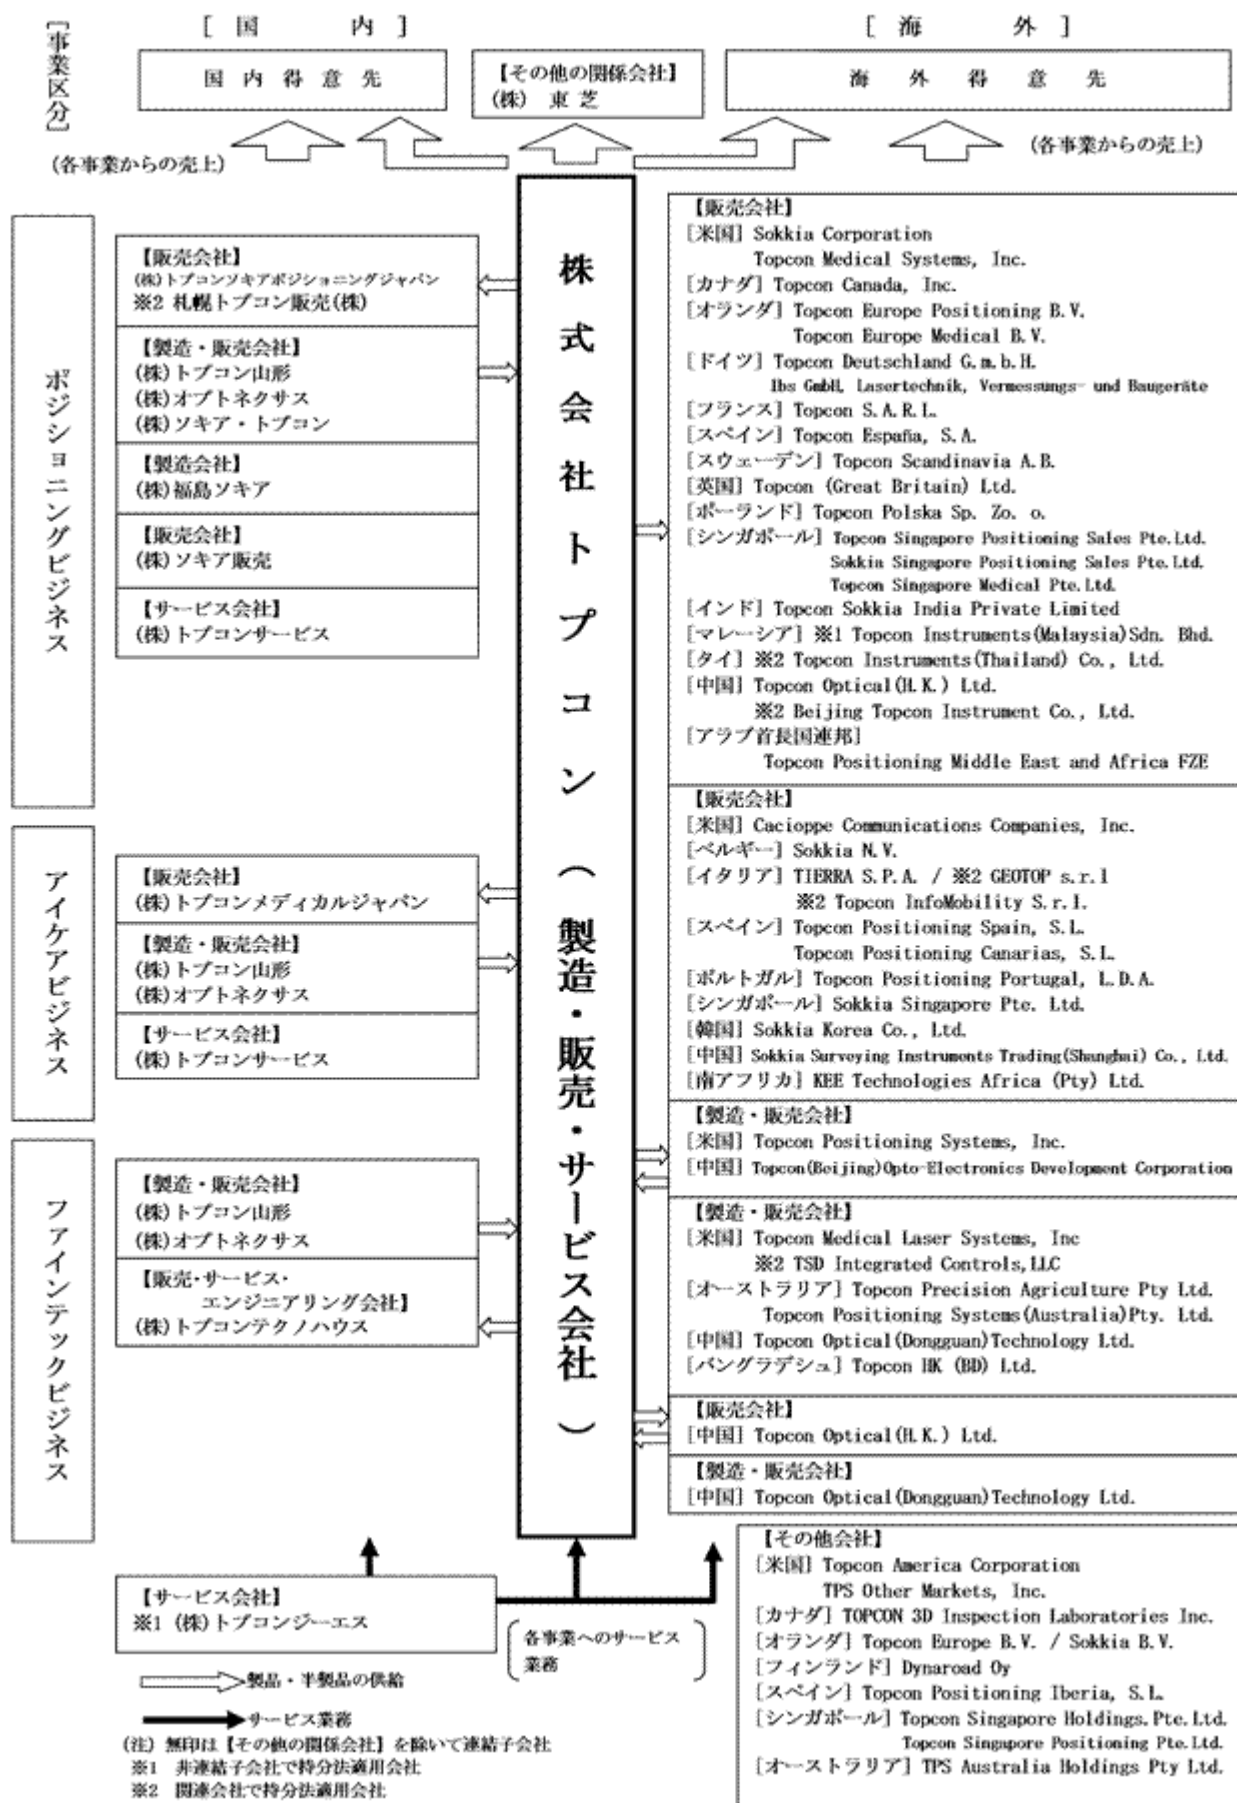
[事業区分]

[ 国 内 ]

国内得意先

【その他の関係会社】
(株) 東芝

[ 海 外 ]

海外得意先

(各事業からの売上)

(各事業からの売上)

株式会社トプコン(製造・販売・サービス会社)

ポジショニングビジネス

【販売会社】
(株)トプコンソキアポジショニングジャパン
※2 札幌トプコン販売(株)

【製造・販売会社】
(株)トプコン山形
(株)オプトネクサス
(株)ソキア・トプコン

【製造会社】
(株)福島ソキア

【販売会社】
(株)ソキア販売

【サービス会社】
(株)トプコンサービス

アイケアビジネス

【販売会社】
(株)トプコンメディカルジャパン

【製造・販売会社】
(株)トプコン山形
(株)オプトネクサス

【サービス会社】
(株)トプコンサービス

ファインテックビジネス

【製造・販売会社】
(株)トプコン山形
(株)オプトネクサス

【販売・サービス・エンジニアリング会社】
(株)トプコンテクノハウス

【サービス会社】
※1 (株)トプコンジーエス

各事業へのサービス業務

製品・半製品の供給

サービス業務

(注) 無印は【その他の関係会社】を除いて連結子会社
※1 非連結子会社で持分法適用会社
※2 関連会社で持分法適用会社

【販売会社】
[米国] Sokkia Corporation
Topcon Medical Systems, Inc.
[カナダ] Topcon Canada, Inc.
[オランダ] Topcon Europe Positioning B.V.
Topcon Europe Medical B.V.
[ドイツ] Topcon Deutschland G.m.b.H.
Ibs GmbH, Lasertechnik, Vermessungs- und Baugeräte
[フランス] Topcon S.A.R.L.
[スペイン] Topcon España, S.A.
[スウェーデン] Topcon Scandinavia A.B.
[英国] Topcon (Great Britain) Ltd.
[ポーランド] Topcon Polska Sp. Zo. o.
[シンガポール] Topcon Singapore Positioning Sales Pte.Ltd.
Sokkia Singapore Positioning Sales Pte.Ltd.
Topcon Singapore Medical Pte.Ltd.
[インド] Topcon Sokkia India Private Limited
[マレーシア] ※1 Topcon Instruments(Malaysia)Sdn. Bhd.
[タイ] ※2 Topcon Instruments(Thailand) Co., Ltd.
[中国] Topcon Optical(H.K.) Ltd.
※2 Beijing Topcon Instrument Co., Ltd.
[アラブ首長国連邦]
Topcon Positioning Middle East and Africa FZE

【販売会社】
[米国] Cacioppe Communications Companies, Inc.
[ベルギー] Sokkia N.V.
[イタリア] TIERRA S.P.A. / ※2 GEOTOP s.r.l
※2 Topcon InfoMobility S.r.l.
[スペイン] Topcon Positioning Spain, S.L.
Topcon Positioning Canarias, S.L.
[ポルトガル] Topcon Positioning Portugal, L.D.A.
[シンガポール] Sokkia Singapore Pte. Ltd.
[韓国] Sokkia Korea Co., Ltd.
[中国] Sokkia Surveying Instruments Trading(Shanghai) Co., Ltd.
[南アフリカ] KEE Technologies Africa (Pty) Ltd.

【製造・販売会社】
[米国] Topcon Positioning Systems, Inc.
[中国] Topcon(Beijing)Opto-Electronics Development Corporation

【製造・販売会社】
[米国] Topcon Medical Laser Systems, Inc
※2 TSD Integrated Controls,LLC
[オーストラリア] Topcon Precision Agriculture Pty Ltd.
Topcon Positioning Systems(Australia)Pty. Ltd.
[中国] Topcon Optical(Dongguan)Technology Ltd.
[バングラデシュ] Topcon HK (BD) Ltd.

【販売会社】
[中国] Topcon Optical(H.K.) Ltd.

【製造・販売会社】
[中国] Topcon Optical(Dongguan)Technology Ltd.

【その他会社】
[米国] Topcon America Corporation
TPS Other Markets, Inc.
[カナダ] TOPCON 3D Inspection Laboratories Inc.
[オランダ] Topcon Europe B.V. / Sokkia B.V.
[フィンランド] Dynaroad Oy
[スペイン] Topcon Positioning Iberia, S.L.
[シンガポール] Topcon Singapore Holdings.Pte.Ltd.
Topcon Singapore Positioning Pte.Ltd.
[オーストラリア] TPS Australia Holdings Pty Ltd.